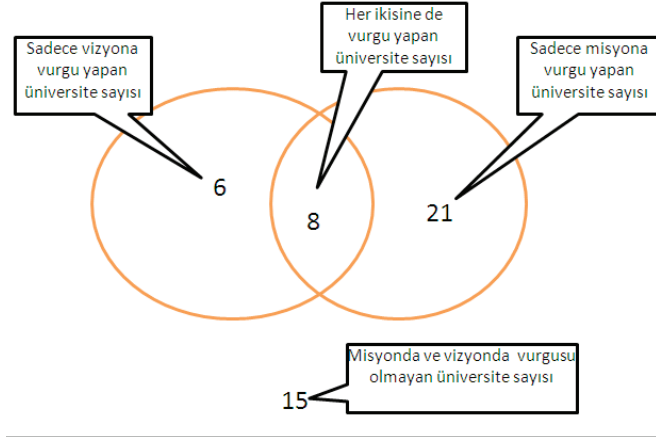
Sadece vizyona vurgu yapan üniversite sayısı

Her ikisine de vurgu yapan üniversite sayısı

Sadece misyona vurgu yapan üniversite sayısı

6

8

21

Misyonda ve vizyonda vurgusu olmayan üniversite sayısı

15